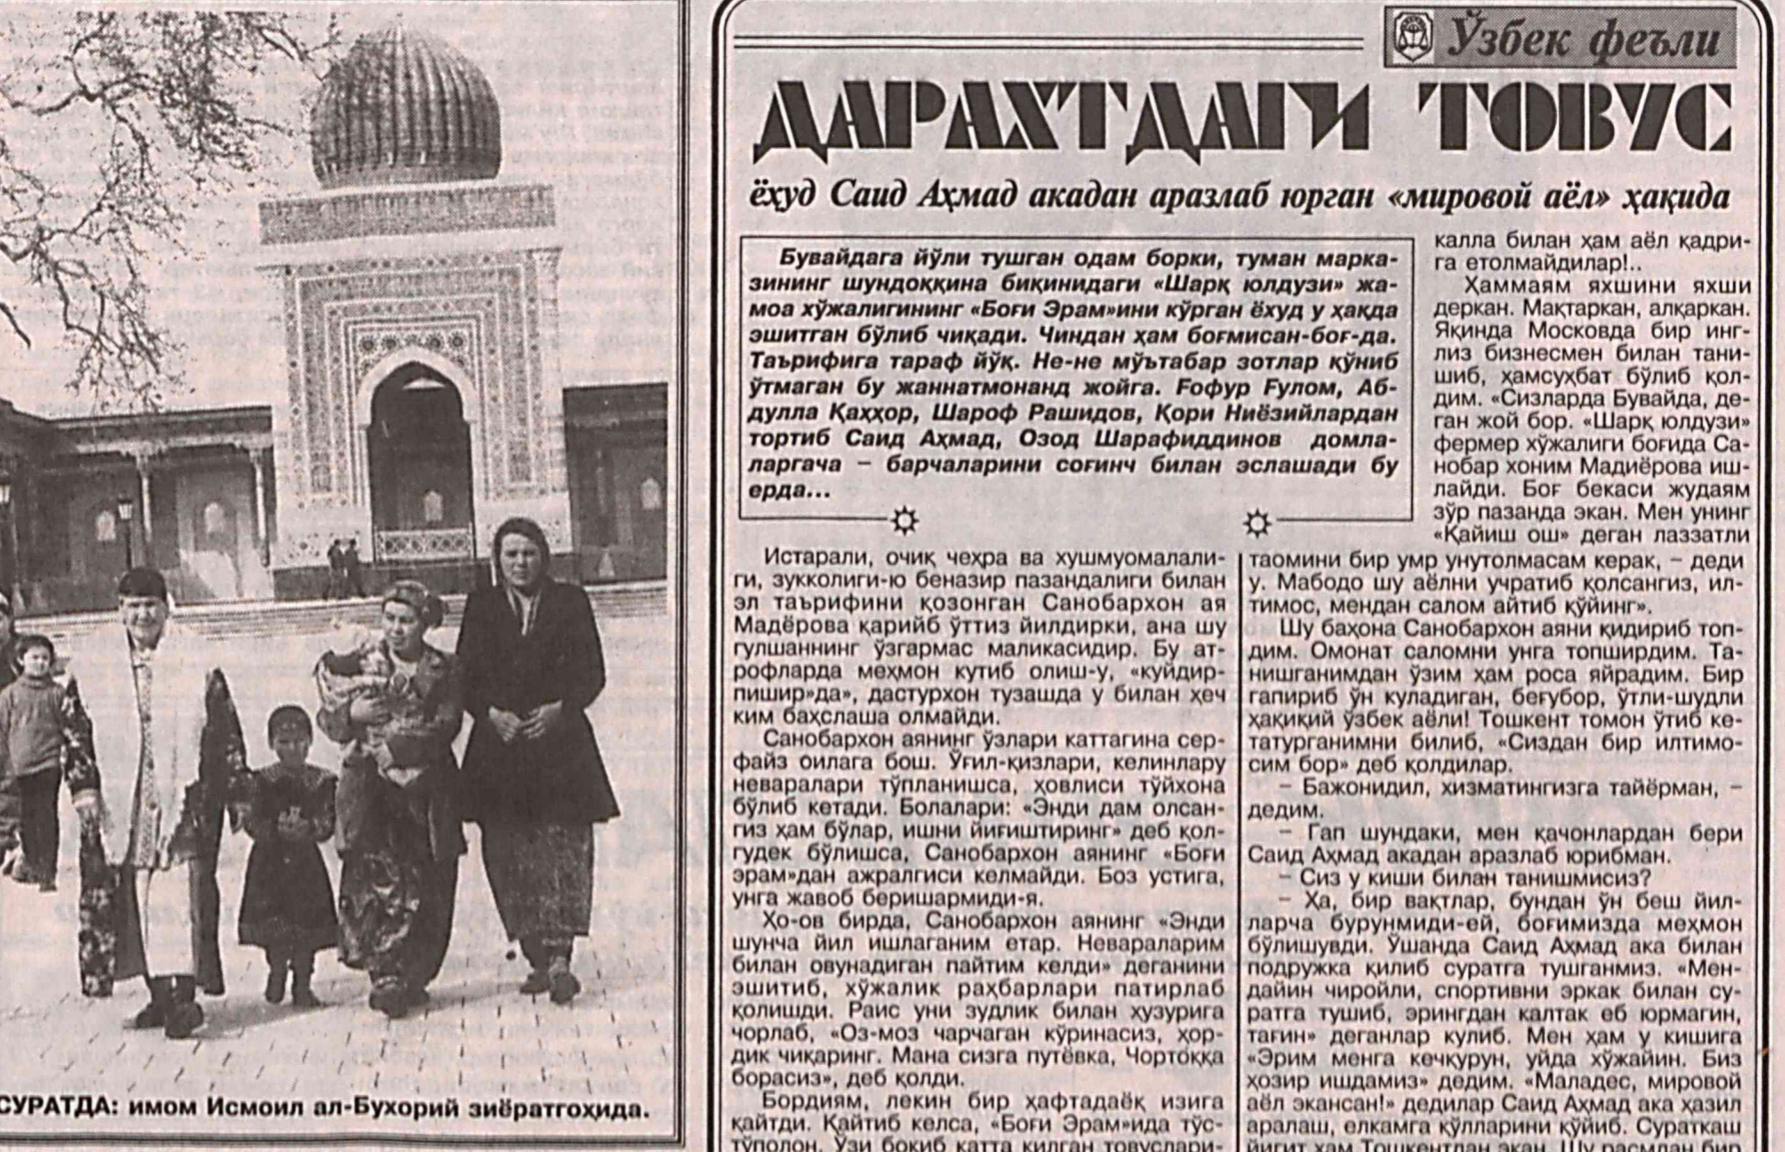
СУРАТДА: имом Исмоил ал-Бухорий зиёратгоҳида.

Ўзбек феъли

ДАРАХТДАГИ ТОВУС

ёхуд Саид Аҳмад акадан аразлаб юрган «мировой аёл» ҳақида

Бувайдага йўли тушган одам борки, туман марказининг шундоққина биқинидаги «Шарқ юлдузи» жамоа хўжалигининг «Боғи Эрам»ини кўрган ёхуд у ҳақда эшитган бўлиб чиқади. Чиндан ҳам боғмисан-боғ-да. Таърифига тараф йўқ. Не-не мўътабар зотлар қўниб ўтмаган бу жаннатмонанд жойга. Ғофур Ғулом, Абдулла Қаҳҳор, Шароф Рашидов, Қори Ниёзийлардан тортиб Саид Аҳмад, Озод Шарафиддинов домлаларгача – барчаларини соғинч билан эслашади бу ерда...

Истарали, очиқ чеҳра ва хушмуомалалиги, зукколиги-ю беназир пазандалиги билан эл таърифини қозонган Санобархон ая Мадёрова қарийб ўттиз йилдирки, ана шу гулшаннинг ўзгармас маликасидир. Бу атрофларда меҳмон кутиб олиш-у, «куйдирпишир»да», дастурхон тузашда у билан ҳеч ким баҳслаша олмайди.

Санобархон аянинг ўзлари каттагина серфайз оилага бош. Ўғил-қизлари, келинлару неваралари тўпланишса, ҳовлиси тўйхона бўлиб кетади. Болалари: «Энди дам олсангиз ҳам бўлар, ишни йиғиштиринг» деб қолгудек бўлишса, Санобархон аянинг «Боғи эрам»дан ажралгиси келмайди. Боз устига, унга жавоб беришармиди-я.

Ҳо-ов бирда, Санобархон аянинг «Энди шунча йил ишлаганим етар. Невараларим билан овунадиган пайтим келди» деганини эшитиб, хўжалик раҳбарлари патирлаб қолишди. Раис уни зудлик билан ҳузурига чорлаб, «Оз-моз чарчаган кўринасиз, ҳордиқ чиқаринг. Мана сизга путёвка, Чортоққа борасиз», деб қолди.

Бордиям, лекин бир ҳафтадаёқ изига қайтди. Қайтиб келса, «Боғи Эрам»ида тўстўполон. Ўзи боқиб катта қилган товусларининг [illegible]

калла билан ҳам аёл қадрига етолмайдилар!..

Ҳаммаям яхшини яхши деркан. Мақтаркан, алқаркан. Яқинда Москвада бир инглиз бизнесмен билан танишиб, ҳамсуҳбат бўлиб қолдим. «Сизларда Бувайда, деган жой бор. «Шарқ юлдузи» фермер хўжалиги боғида Санобар хоним Мадиёрова ишлайди. Боғ бекаси жудаям зўр пазанда экан. Мен унинг «Қайиш ош» деган лаззатли таомини бир умр унутолмасам керак, – деди у. Мабодо шу аёлни учратиб қолсангиз, илтимос, мендан салом айтиб қўйинг».

Шу баҳона Санобархон аяни қидириб топдим. Омонат саломни унга топширдим. Танишганимдан ўзим ҳам роса яйрадим. Бир гапириб ўн куладиган, беғубор, ўтли-шудли ҳақиқий ўзбек аёли! Тошкент томон ўтиб кетатурганимни билиб, «Сиздан бир илтимосим бор» деб қолдилар.

– Бажонидил, хизматингизга тайёрман, – дедим.

– Гап шундаки, мен қачонлардан бери Саид Аҳмад акадан аразлаб юрибман.

– Сиз у киши билан танишмисиз?

– Ҳа, бир вақтлар, бундан ўн беш йилларча бурунмиди-ей, боғимизда меҳмон бўлишувди. Ўшанда Саид Аҳмад ака билан подружка қилиб суратга тушганмиз. «Мендайин чиройли, спортивни эркак билан суратга тушиб, эрингдан калтак еб юрмагин, тағин» деганлар кулиб. Мен ҳам у кишига «Эрим менга кечкурун, уйда хўжайин. Биз ҳозир ишдамиз» дедим. «Маладес, мировой аёл экансан!» дедилар Саид Аҳмад ака ҳазил аралаш, елкамга қўлларини қўйиб. Суратқаш йигит ҳам Тошкентдан экан. Шу расмдан бир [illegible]